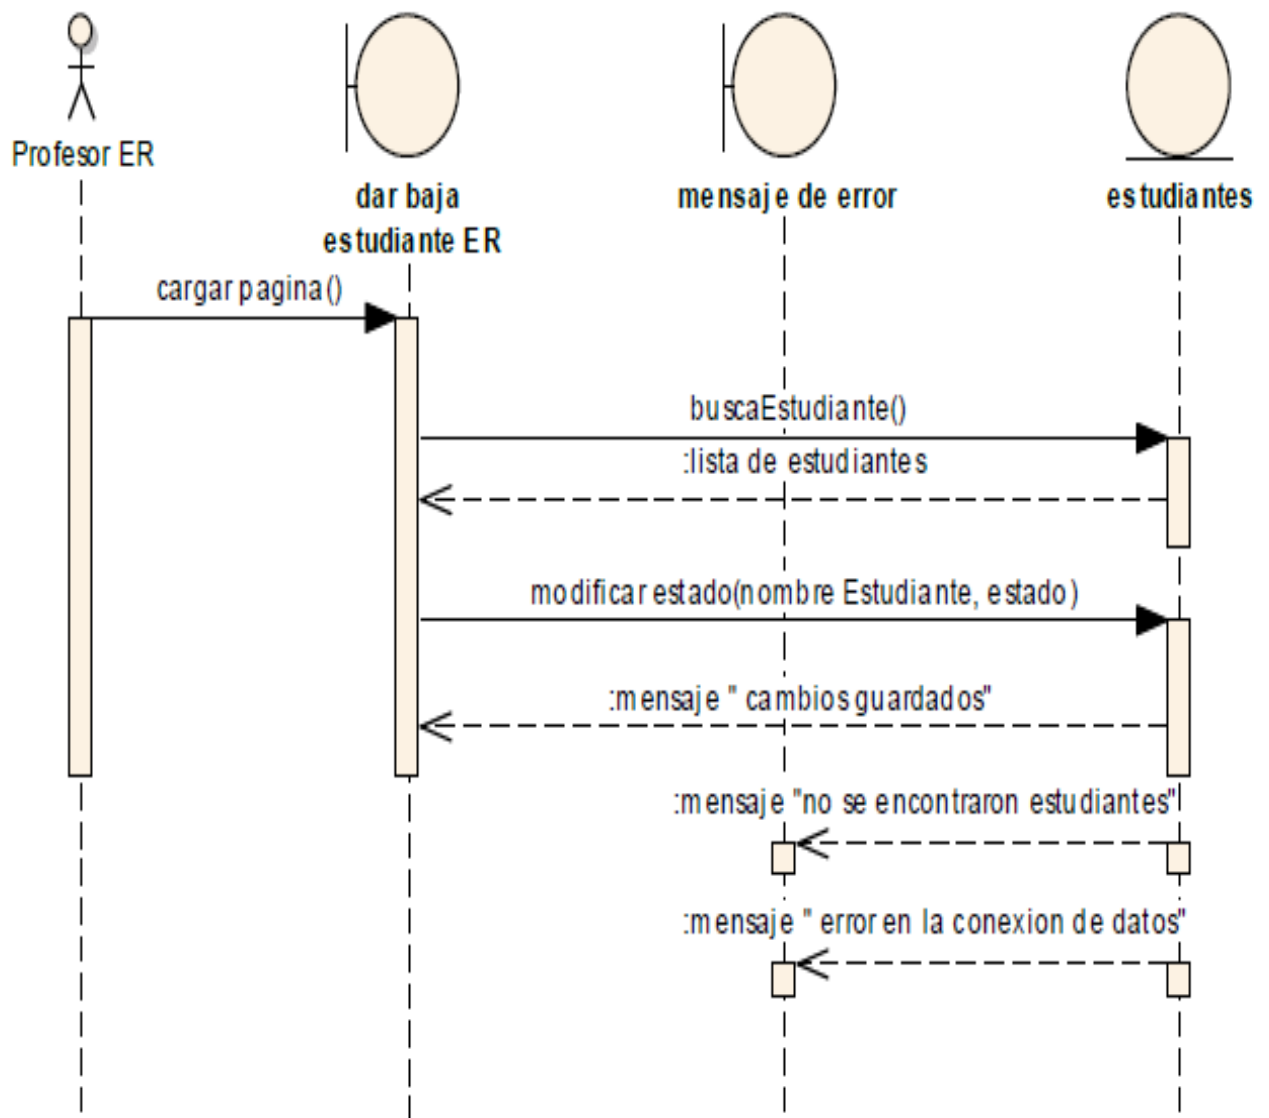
Profesor ER

dar baja estudiante ER

mensaje de error

estudiantes

cargar pagina()

buscaEstudiante()

:lista de estudiantes

modificar estado(nombre Estudiante, estado)

:mensaje " cambios guardados"

:mensaje "no se encontraron estudiantes"

:mensaje " error en la conexion de datos"